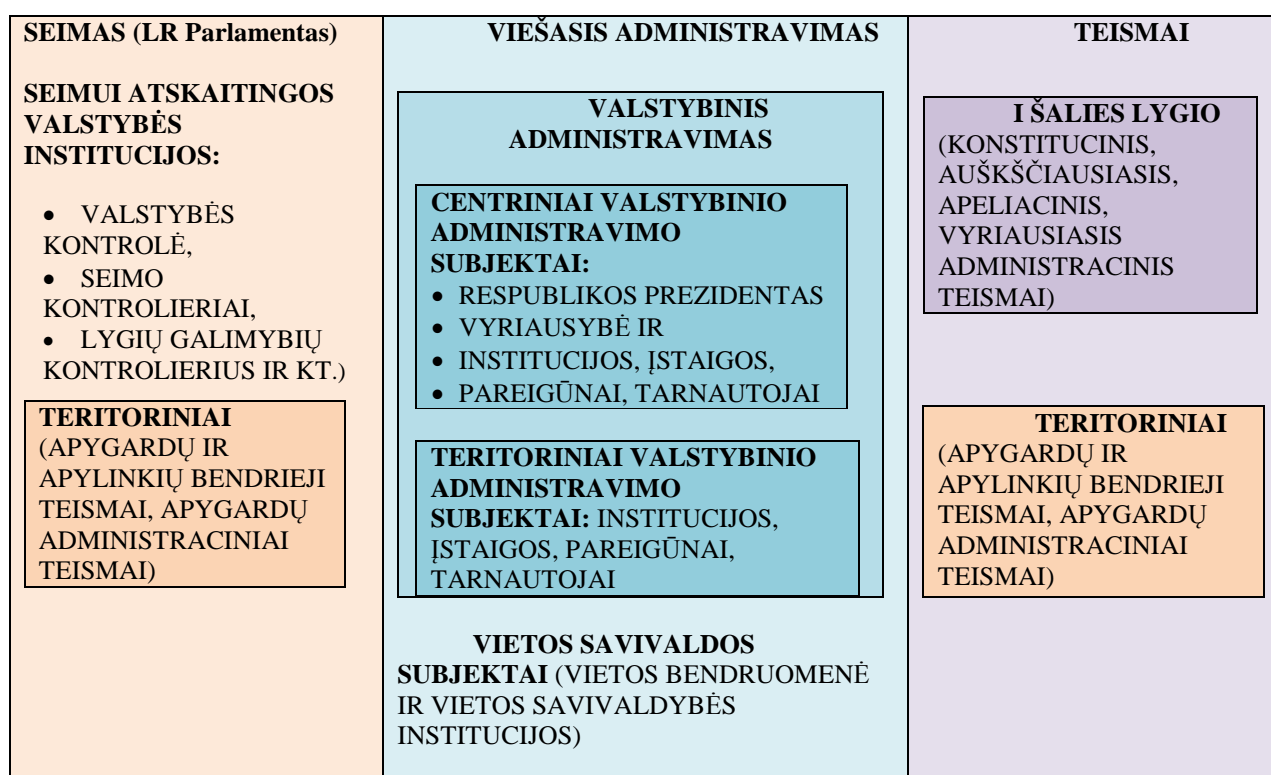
| SEIMAS (LR Parlamentas) | VIEŠASIS ADMINISTRAVIMAS | TEISMAI |
|---|---|---|
| SEIMUI ATSKAITINGOS VALSTYBĖS INSTITUCIJOS: • VALSTYBĖS KONTROLĖ, • SEIMO KONTROLIERIAI, • LYGIŲ GALIMYBIŲ KONTROLIERIUS IR KT.) TERITORINIAI (APYGARDŲ IR APYLINKIŲ BENDRIEJI TEISMAI, APYGARDŲ ADMINISTRACINIAI TEISMAI) | VALSTYBINIS ADMINISTRAVIMAS CENTRINIAI VALSTYBINIO ADMINISTRAVIMO SUBJEKTAI: • RESPUBLIKOS PREZIDENTAS • VYRIAUSYBĖ IR • INSTITUCIJOS, ĮSTAIGOS, • PAREIGŪNAI, TARNAUTOJAI TERITORINIAI VALSTYBINIO ADMINISTRAVIMO SUBJEKTAI: INSTITUCIJOS, ĮSTAIGOS, PAREIGŪNAI, TARNAUTOJAI VIETOS SAVIVALDOS SUBJEKTAI (VIETOS BENDRUOMENĖ IR VIETOS SAVIVALDYBĖS INSTITUCIJOS) | I ŠALIES LYGIO (KONSTITUCINIS, AUŠKŠČIAUSIASIS, APELIACINIS, VYRIAUSIASIS ADMINISTRACINIS TEISMAI) TERITORINIAI (APYGARDŲ IR APYLINKIŲ BENDRIEJI TEISMAI, APYGARDŲ ADMINISTRACINIAI TEISMAI) |